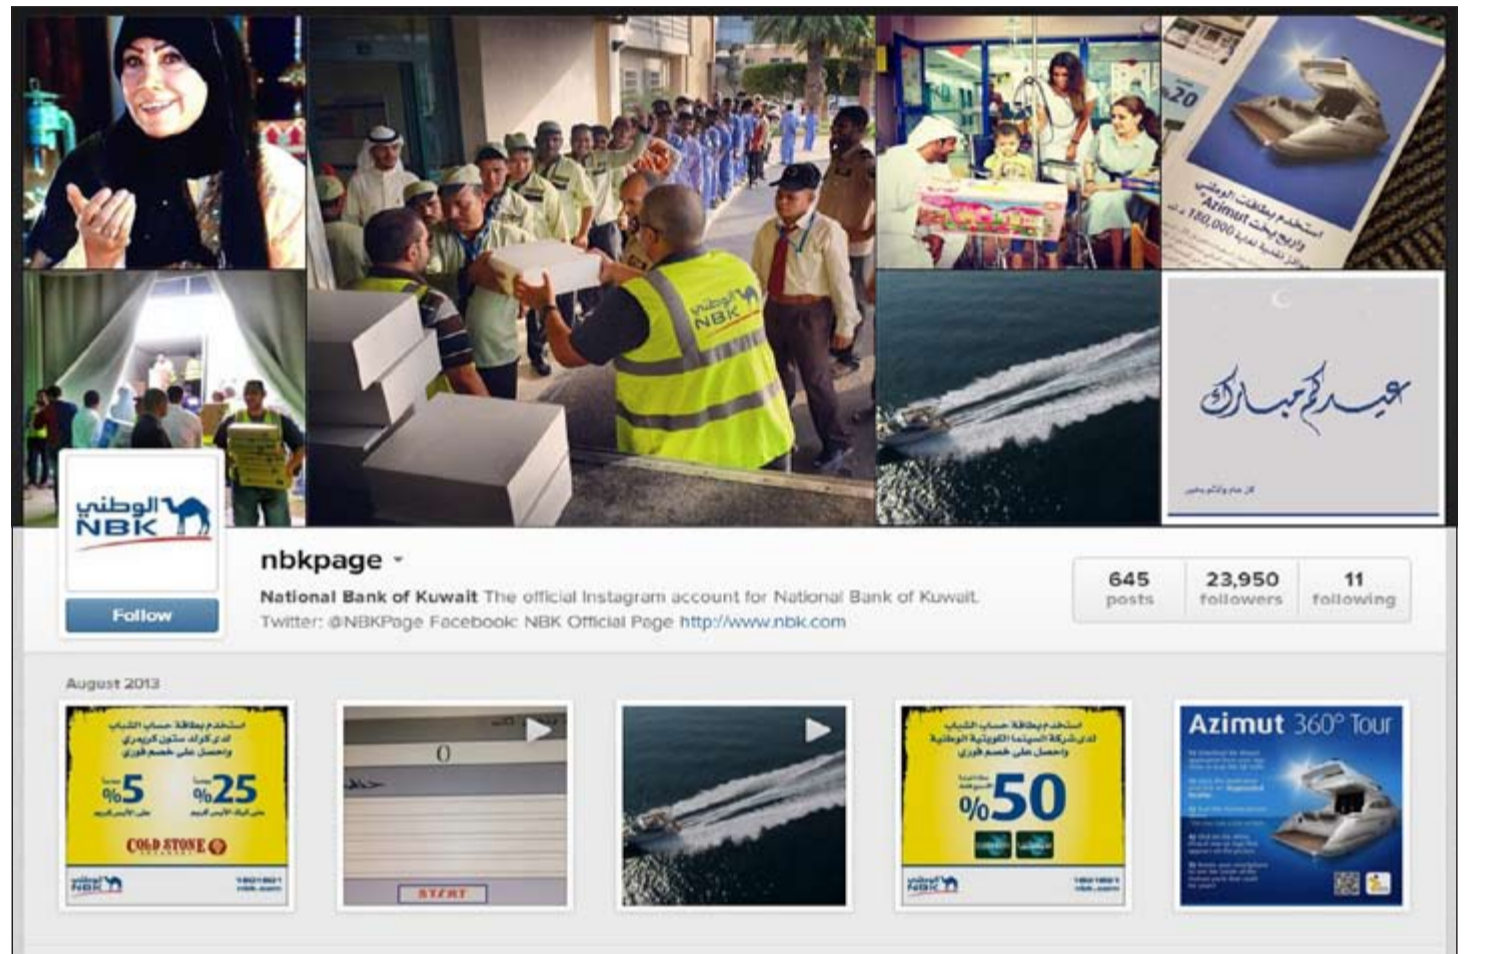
20

استخدم بطاقات الوطني

Azimut

180,000

الوطني
NBK

عيدكم مبارك

كل عام وأنتم بخير

الوطني
NBK

Follow

nbkpage

National Bank of Kuwait The official Instagram account for National Bank of Kuwait. Twitter: @NBKPage Facebook: NBK Official Page http://www.nbk.com

645 posts | 23,950 followers | 11 following

August 2013

استخدم بطاقة حساب الشباب لدى كولد ستون كريمري واحصل على خصم فوري

%5

%25

COLD STONE

الوطني NBK

1801801

0

START

استخدم بطاقة حساب الشباب لدى شركة السينما الكويتية الوطنية واحصل على خصم فوري

%50

الوطني NBK

1801801

Azimut 360° Tour